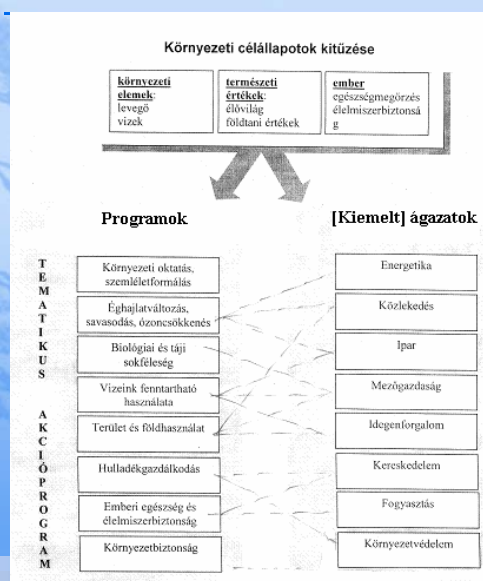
Környezeti célállapotok kitűzése

környezeti elemek:
levegő
vizek

természeti értékek:
élővilág
földtani értékek

ember
egészségmegőrzés
élelmiszerbiztonság

Programok

[Kiemelt] ágazatok

T
E
M
A
T
I
K
U
S

A
K
C
I
Ó
P
R
O
G
R
A
M

Környezeti oktatás, szemléletformálás

Éghajlatváltozás, savasodás, ózoncsökkenés

Biológiai és táji sokféleség

Vizeink fenntartható használata

Terület és földhasználat

Hulladékgazdálkodás

Emberi egészség és élelmiszerbiztonság

Környezetbiztonság

Energetika

Közlekedés

Ipar

Mezőgazdaság

Idegenforgalom

Kereskedelem

Fogyasztás

Környezetvédelem